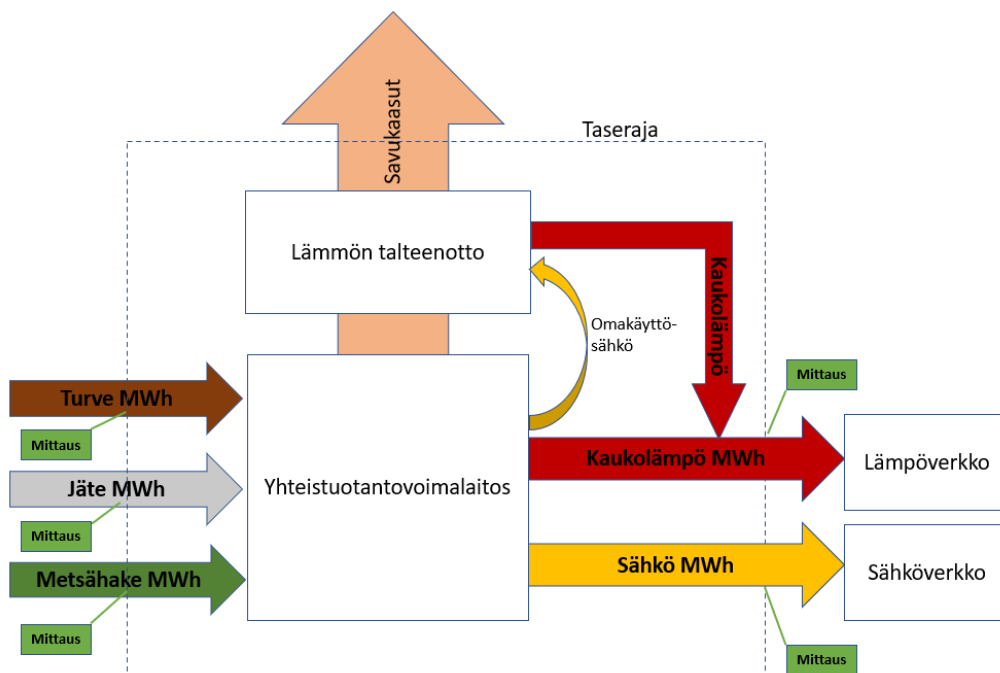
Savukaasut

Taseraja

Lämmön talteenotto

Kaukolämpö

Omakäyttösähkö

Mittaus

Turve MWh

Mittaus

Jäte MWh

Mittaus

Metsähake MWh

Mittaus

Yhteistuotantovoimalaitos

Kaukolämpö MWh

Lämpöverkko

Sähkö MWh

Sähköverkko

Mittaus